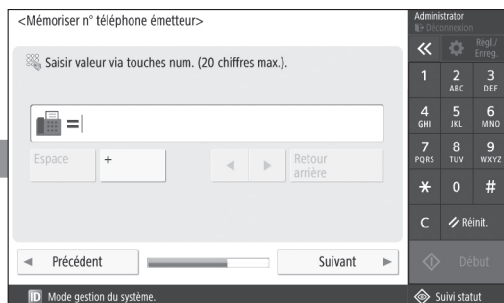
<Mémoriser n° téléphone émetteur>

Saisir valeur via touches num. (20 chiffres max.).

=

Espace

+

◄

►

Retour arrière

Précédent

Suivant

Administrator

Déconnexion

«

Régl./Enreg.

1

2 ABC

3 DEF

4 GHI

5 JKL

6 MNO

7 PQRS

8 TUV

9 WXYZ

*

0

#

C

Réinit.

Début

Mode gestion du système.

Suivi statut